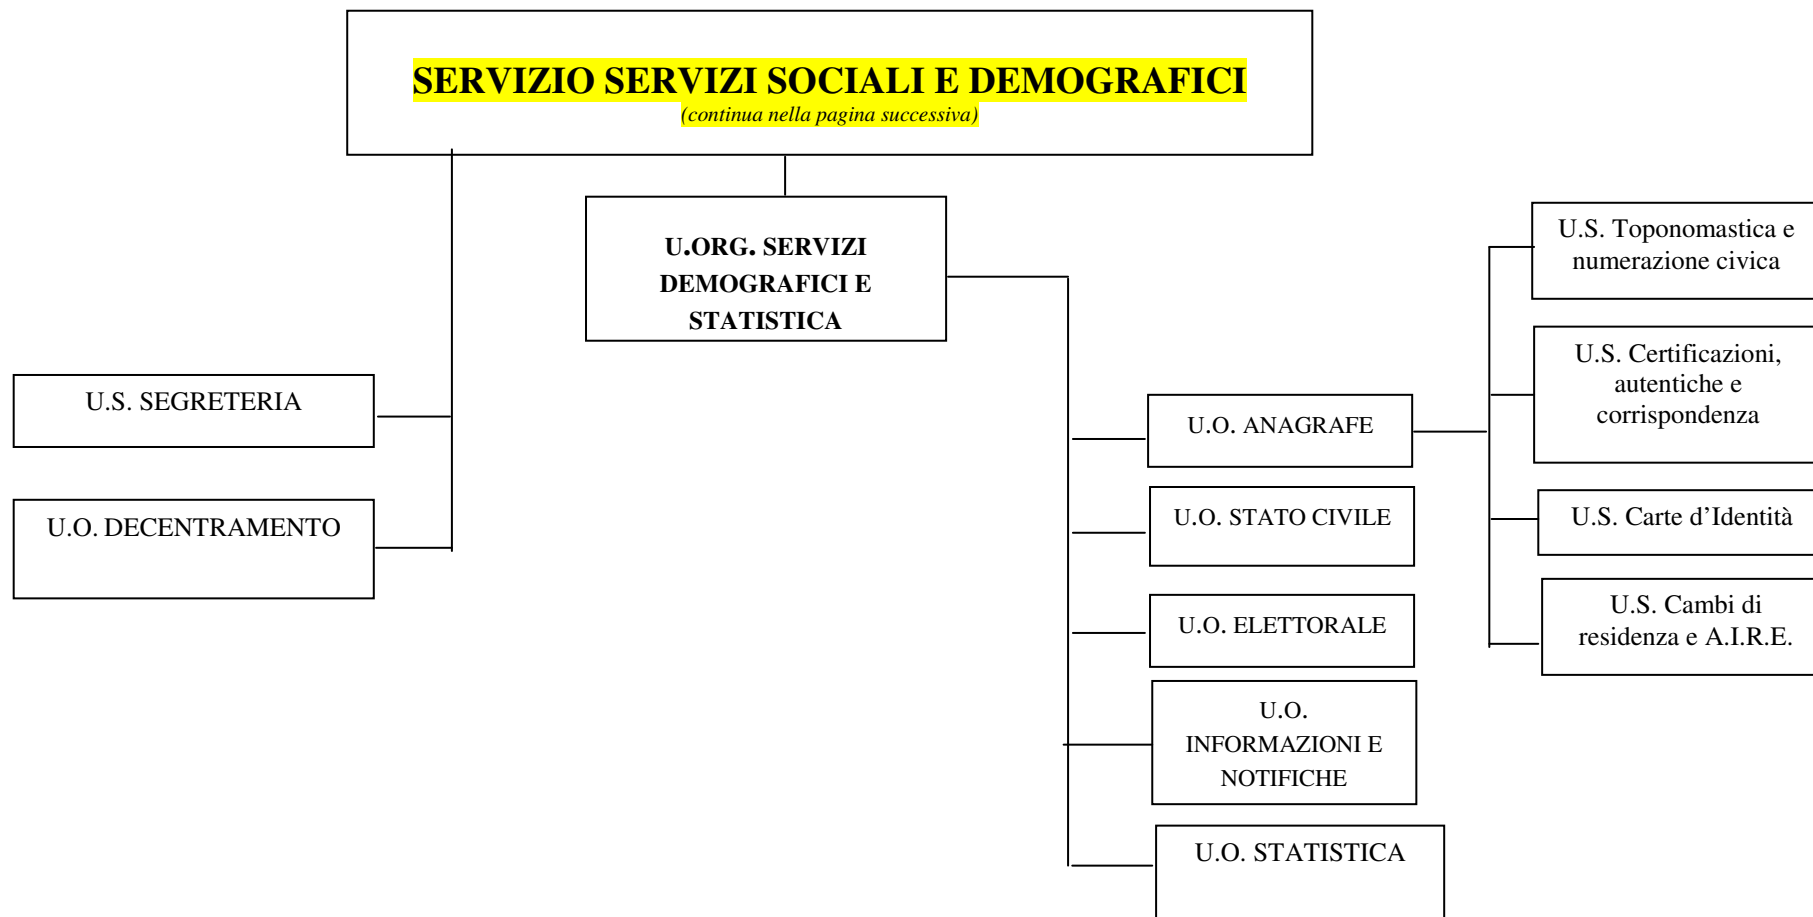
SERVIZIO SERVIZI SOCIALI E DEMOGRAFICI
(continua nella pagina successiva)

U.ORG. SERVIZI DEMOGRAFICI E STATISTICA

U.S. SEGRETERIA

U.O. DECENTRAMENTO

U.O. ANAGRAFE

U.O. STATO CIVILE

U.O. ELETTORALE

U.O. INFORMAZIONI E NOTIFICHE

U.O. STATISTICA

U.S. Toponomastica e numerazione civica

U.S. Certificazioni, autentiche e corrispondenza

U.S. Carte d'Identità

U.S. Cambi di residenza e A.I.R.E.